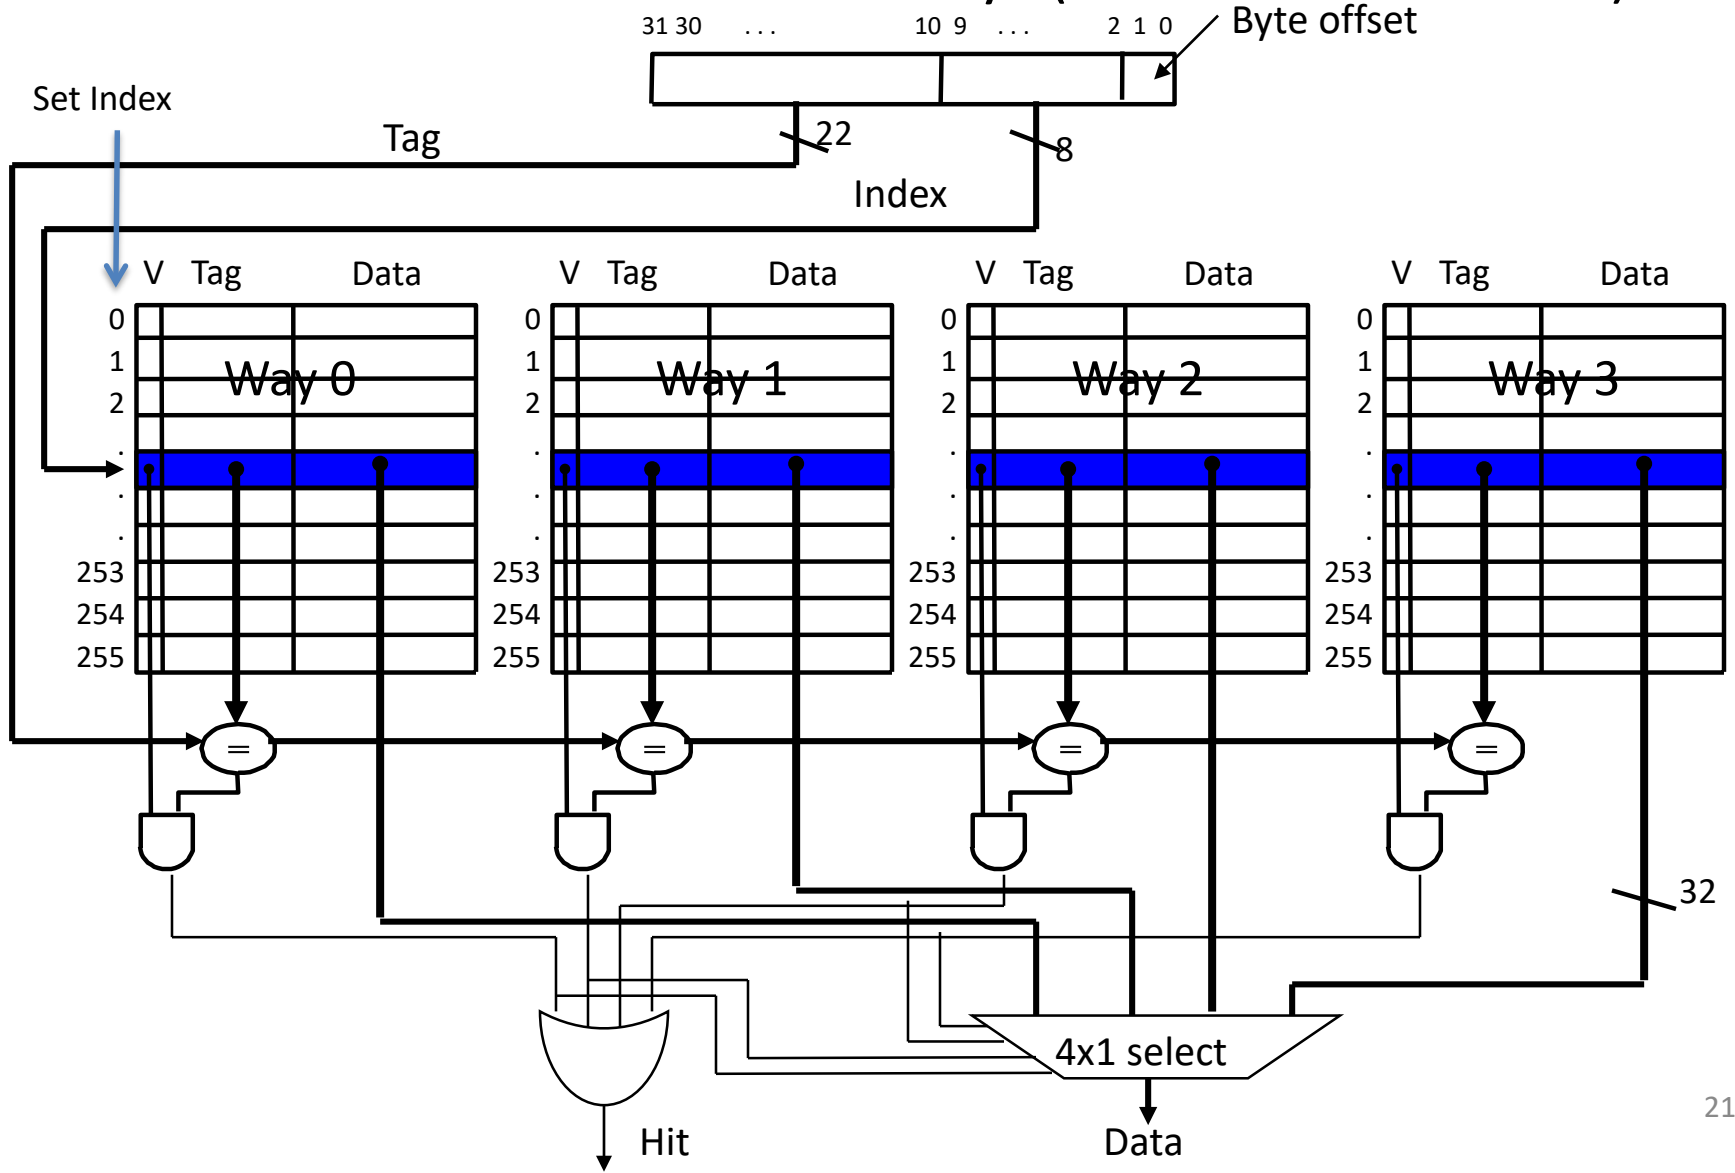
31 30 . . . 10 9 . . . 2 1 0

Byte offset

Set Index

Tag

22

8

Index

V Tag Data

V Tag Data

V Tag Data

V Tag Data

0
1
2
.
.
.
253
254
255

Way 0

0
1
2
.
.
.
253
254
255

Way 1

0
1
2
.
.
.
253
254
255

Way 2

0
1
2
.
.
.
253
254
255

Way 3

=

=

=

=

32

4x1 select

Hit

Data

21